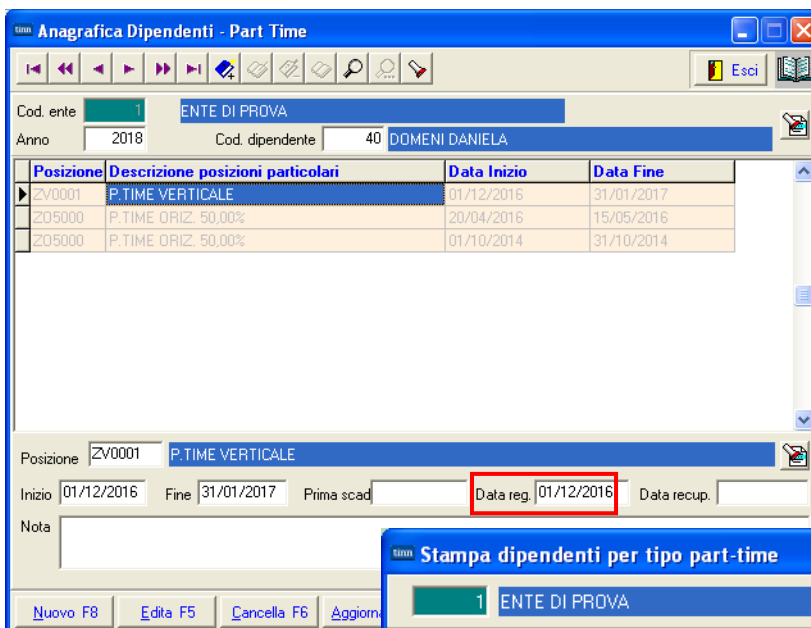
tinn Anagrafica Dipendenti - Part Time

Esci

Cod. ente 1 ENTE DI PROVA
Anno 2018 Cod. dipendente 40 DOMENI DANIELA

| Posizione | Descrizione posizioni particolari | Data Inizio | Data Fine |
|---|---|---|---|
| ZV0001 | P.TIME VERTICALE | 01/12/2016 | 31/01/2017 |
| ZO5000 | P.TIME ORIZ. 50,00% | 20/04/2016 | 15/05/2016 |
| ZO5000 | P.TIME ORIZ. 50,00% | 01/10/2014 | 31/10/2014 |

Posizione ZV0001 P.TIME VERTICALE
Inizio 01/12/2016 Fine 31/01/2017 Prima scad Data reg. 01/12/2016 Data recup.
Nota

Nuovo F8 Edita F5 Cancella F6 Aggiorn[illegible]

tinn Stampa dipendenti per tipo part-time
1 ENTE DI PROVA